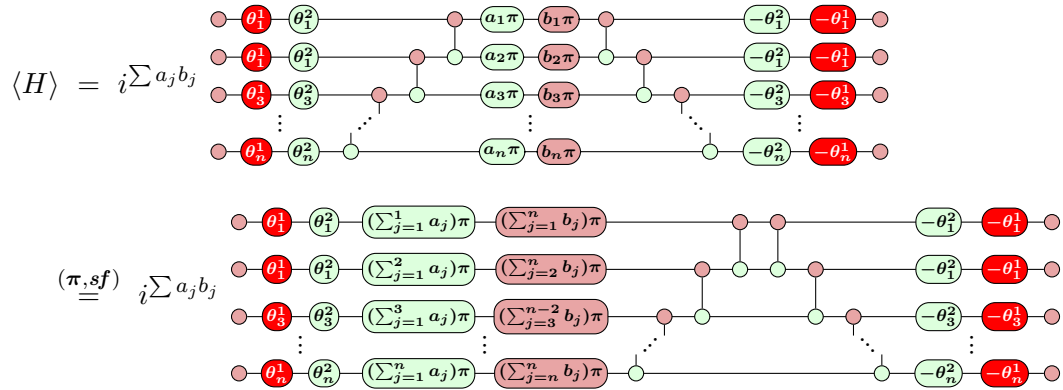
$\langle H \rangle = i^{\sum a_j b_j}$

$\theta_1^1$ $\theta_1^2$ $a_1\pi$ $b_1\pi$ $-\theta_1^2$ $-\theta_1^1$

$\theta_1^1$ $\theta_1^2$ $a_2\pi$ $b_2\pi$ $-\theta_1^2$ $-\theta_1^1$

$\theta_3^1$ $\theta_3^2$ $a_3\pi$ $b_3\pi$ $-\theta_3^2$ $-\theta_3^1$

$\vdots$ $\vdots$ $\vdots$

$\theta_n^1$ $\theta_n^2$ $a_n\pi$ $b_n\pi$ $-\theta_n^2$ $-\theta_n^1$

$\overset{(\pi,sf)}{=} i^{\sum a_j b_j}$

$\theta_1^1$ $\theta_1^2$ $(\sum_{j=1}^{1} a_j)\pi$ $(\sum_{j=1}^{n} b_j)\pi$ $-\theta_1^2$ $-\theta_1^1$

$\theta_1^1$ $\theta_1^2$ $(\sum_{j=1}^{2} a_j)\pi$ $(\sum_{j=2}^{n} b_j)\pi$ $-\theta_1^2$ $-\theta_1^1$

$\theta_3^1$ $\theta_3^2$ $(\sum_{j=1}^{3} a_j)\pi$ $(\sum_{j=3}^{n-2} b_j)\pi$ $-\theta_3^2$ $-\theta_3^1$

$\vdots$ $\vdots$ $\vdots$

$\theta_n^1$ $\theta_n^2$ $(\sum_{j=1}^{n} a_j)\pi$ $(\sum_{j=n}^{n} b_j)\pi$ $-\theta_n^2$ $-\theta_n^1$